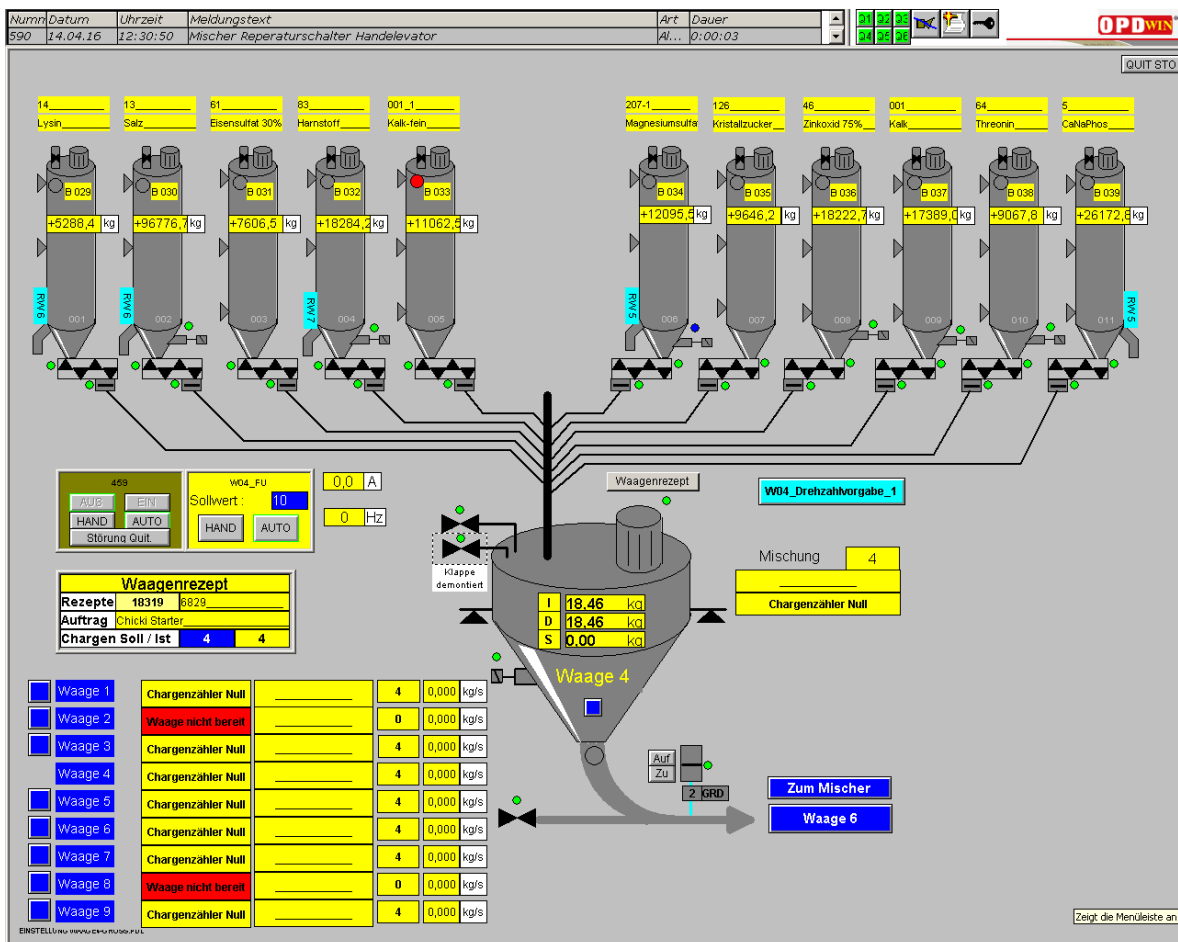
| Numm | Datum | Uhrzeit | Meldungstext | Art | Dauer |
|---|---|---|---|---|---|
| 590 | 14.04.16 | 12:30:50 | Mischer Reperaturschalter Handelevator | Al... | 0:00:03 |

Q1 Q2 Q3 Q4 Q5 Q6

OPDWIN

QUIT STO

14_________ Lysin_______
13_________ Salz_______
61_________ Eisensulfat 30%
83_________ Harnstoff_____
001_1_______ Kalk-fein_____
207-1_______ Magnesiumsulfa
126_________ Kristallzucker__
46_________ Zinkoxid 75%__
001_________ Kalk_________
64_________ Threonin_____
5_________ CaNaPhos____

B 029 +5288,4 kg RW6 001
B 030 +96776,7 kg RW6 002
B 031 +7606,5 kg 003
B 032 +18284,2 kg RW7 004
B 033 +11062,5 kg 005
B 034 +12095,5 kg RW5 006
B 035 +9646,2 kg 007
B 036 +18222,7 kg 008
B 037 +17389,0 kg 009
B 038 +9067,8 kg 010
B 039 +26172,8 kg RW5 011

469
AUS EIN
HAND AUTO
Störung Quit.

W04_FU
Sollwert : 10
HAND AUTO

0,0 A
0 Hz

Waagenrezept

W04_Drehzahlvorgabe_1

Klappe demontiert

Mischung 4
__________
Chargenzähler Null

Waagenrezept
Rezepte 18319 6829__________
Auftrag Chicki Starter
Chargen Soll / Ist 4 4

I 18,46 kg
D 18,46 kg
S 0,00 kg

Waage 4

Auf
Zu
2 GRD

Zum Mischer
Waage 6

| | | | | |
|---|---|---|---|---|
| Waage 1 | Chargenzähler Null | __________ | 4 | 0,000 kg/s |
| Waage 2 | Waage nicht bereit | __________ | 0 | 0,000 kg/s |
| Waage 3 | Chargenzähler Null | __________ | 4 | 0,000 kg/s |
| Waage 4 | Chargenzähler Null | __________ | 4 | 0,000 kg/s |
| Waage 5 | Chargenzähler Null | __________ | 4 | 0,000 kg/s |
| Waage 6 | Chargenzähler Null | __________ | 4 | 0,000 kg/s |
| Waage 7 | Chargenzähler Null | __________ | 4 | 0,000 kg/s |
| Waage 8 | Waage nicht bereit | __________ | 0 | 0,000 kg/s |
| Waage 9 | Chargenzähler Null | __________ | 4 | 0,000 kg/s |

EINSTELLUNG WAAGEN-GROSS.PDL

Zeigt die Menüleiste an